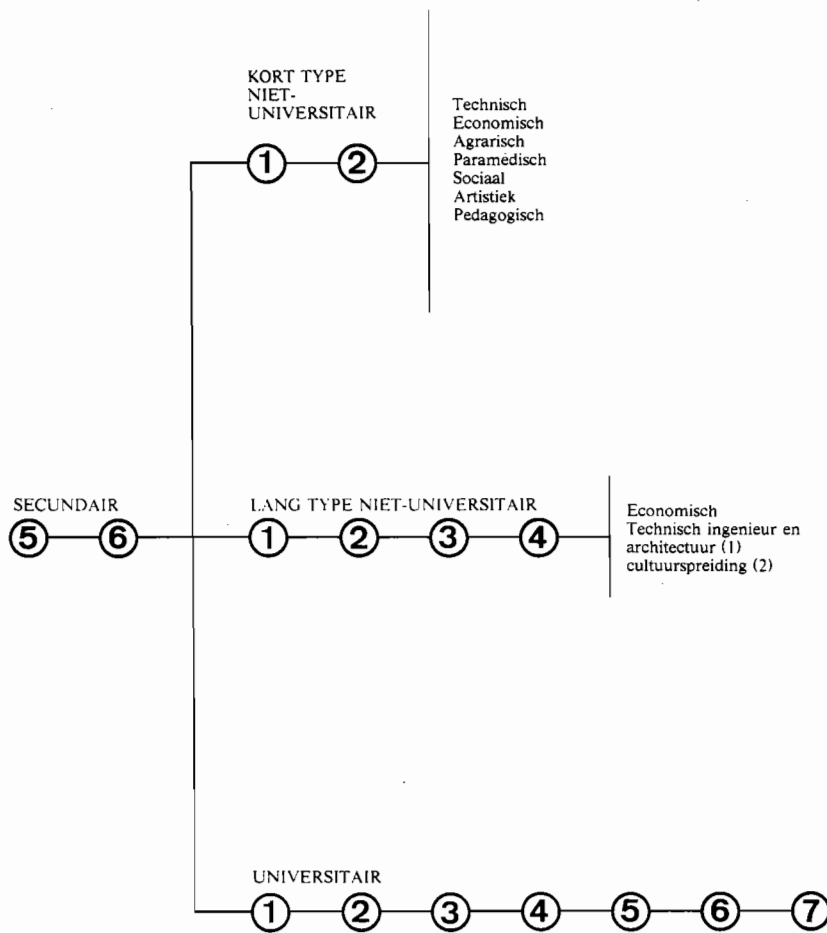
KORT TYPE NIET-UNIVERSITAIR

1 2

Technisch
Economisch
Agrarisch
Paramedisch
Sociaal
Artistiek
Pedagogisch

SECUNDAIR

5 6

LANG TYPE NIET-UNIVERSITAIR

1 2 3 4

Economisch
Technisch ingenieur en architectuur (1)
cultuurspreiding (2)

UNIVERSITAIR

1 2 3 4 5 6 7